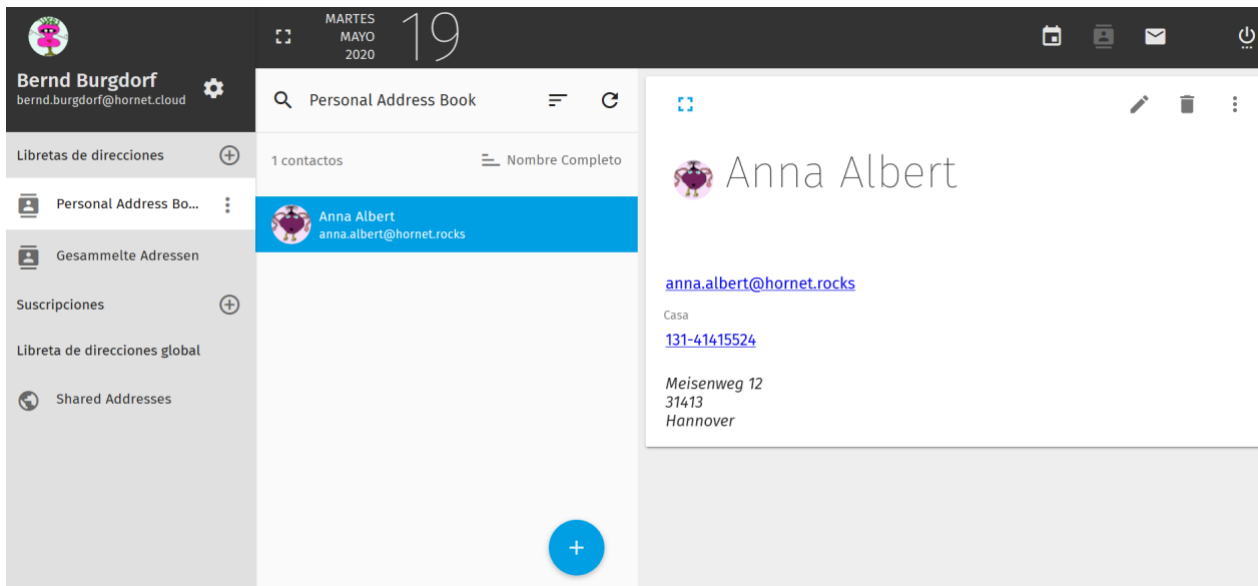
MARTES
MAYO
2020
19

Bernd Burgdorf
bernd.burgdorf@hornet.cloud

Libretas de direcciones

Personal Address Bo...

Gesammelte Adressen

Suscripciones

Libreta de direcciones global

Shared Addresses

Personal Address Book

1 contactos

Nombre Completo

Anna Albert
anna.albert@hornet.rocks

Anna Albert

anna.albert@hornet.rocks

Casa

131-41415524

Meisenweg 12
31413
Hannover

+